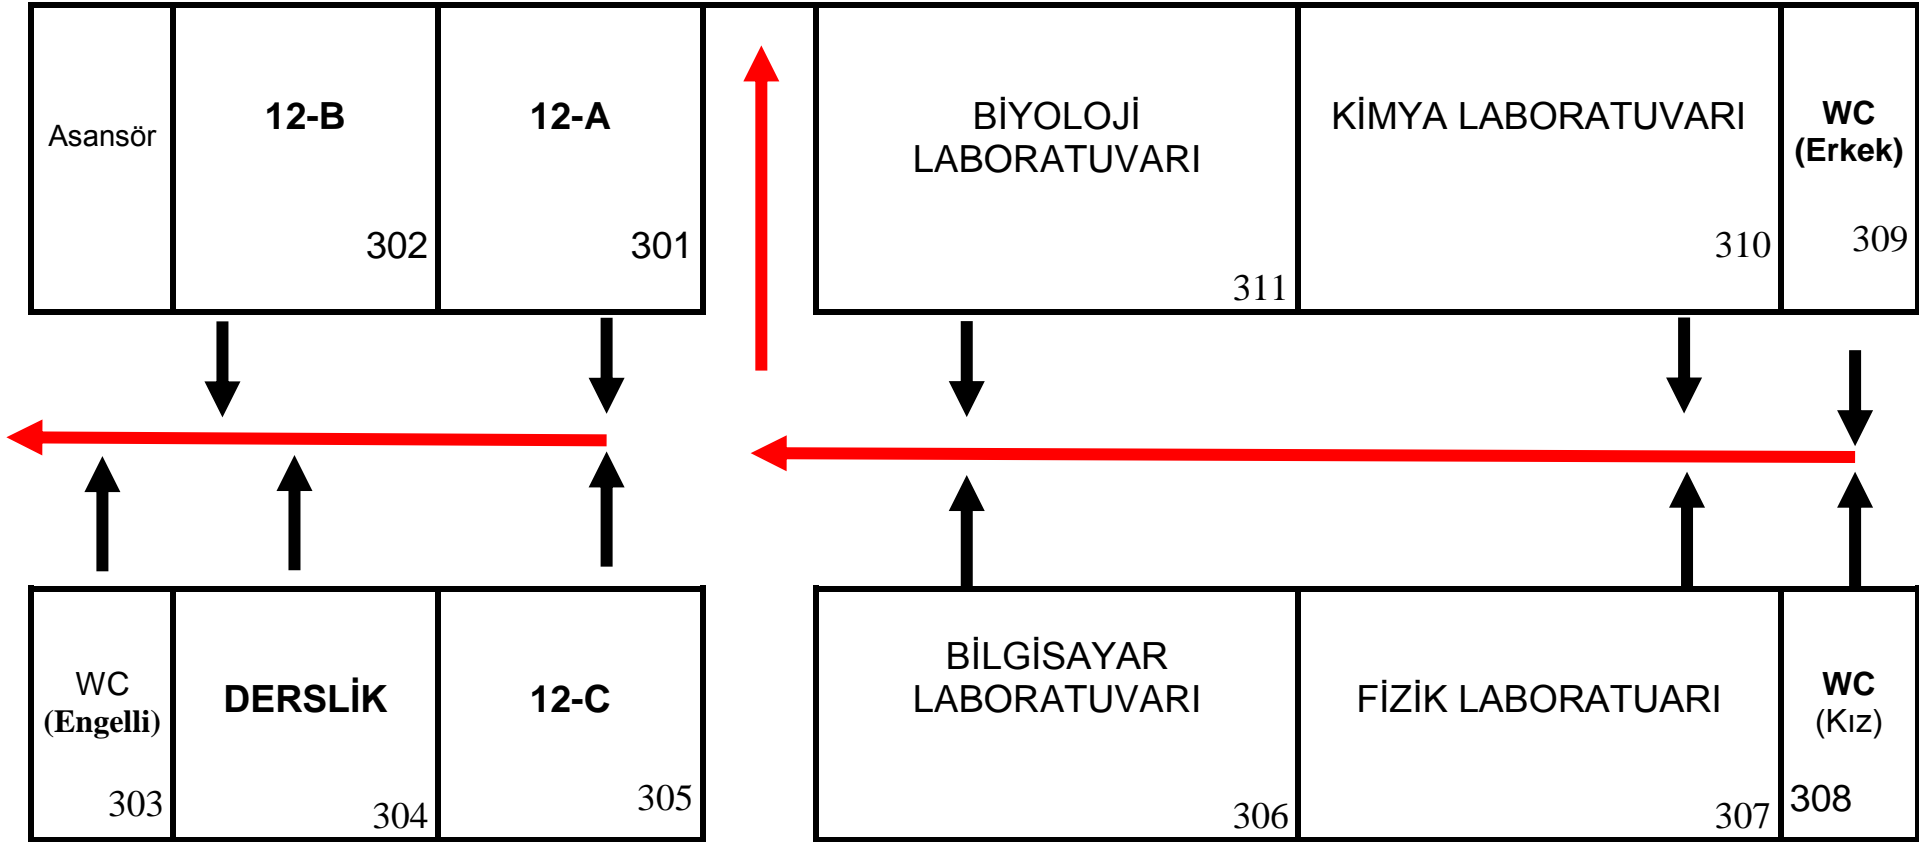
Asansör

12-B

302

12-A

301

BİYOLOJİ LABORATUVARI

311

KİMYA LABORATUVARI

310

WC (Erkek)

309

WC (Engelli)

303

DERSLİK

304

12-C

305

BİLGİSAYAR LABORATUVARI

306

FİZİK LABORATUARI

307

WC (Kız)

308